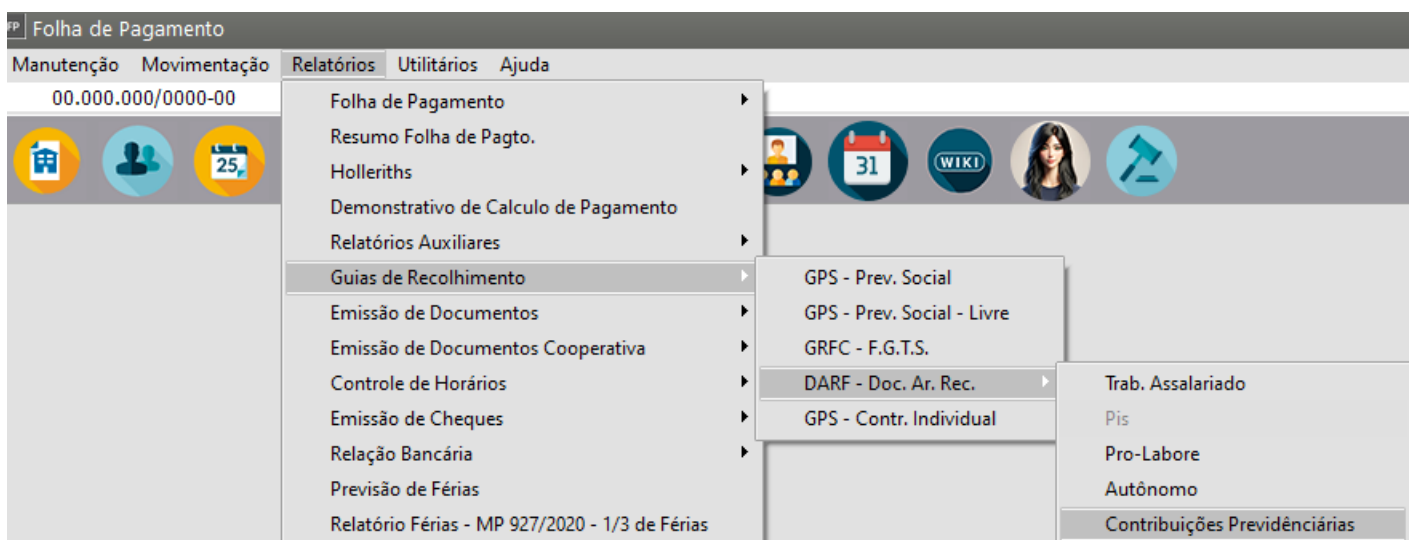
FP Folha de Pagamento

Manutenção Movimentação Relatórios Utilitários Ajuda

00.000.000/0000-00

25

31

WIKI

Folha de Pagamento
Resumo Folha de Pagto.
Holleriths
Demonstrativo de Calculo de Pagamento
Relatórios Auxiliares
Guias de Recolhimento
Emissão de Documentos
Emissão de Documentos Cooperativa
Controle de Horários
Emissão de Cheques
Relação Bancária
Previsão de Férias
Relatório Férias - MP 927/2020 - 1/3 de Férias

GPS - Prev. Social
GPS - Prev. Social - Livre
GRFC - F.G.T.S.
DARF - Doc. Ar. Rec.
GPS - Contr. Individual

Trab. Assalariado
Pis
Pro-Labore
Autônomo
Contribuições Previdênciárias